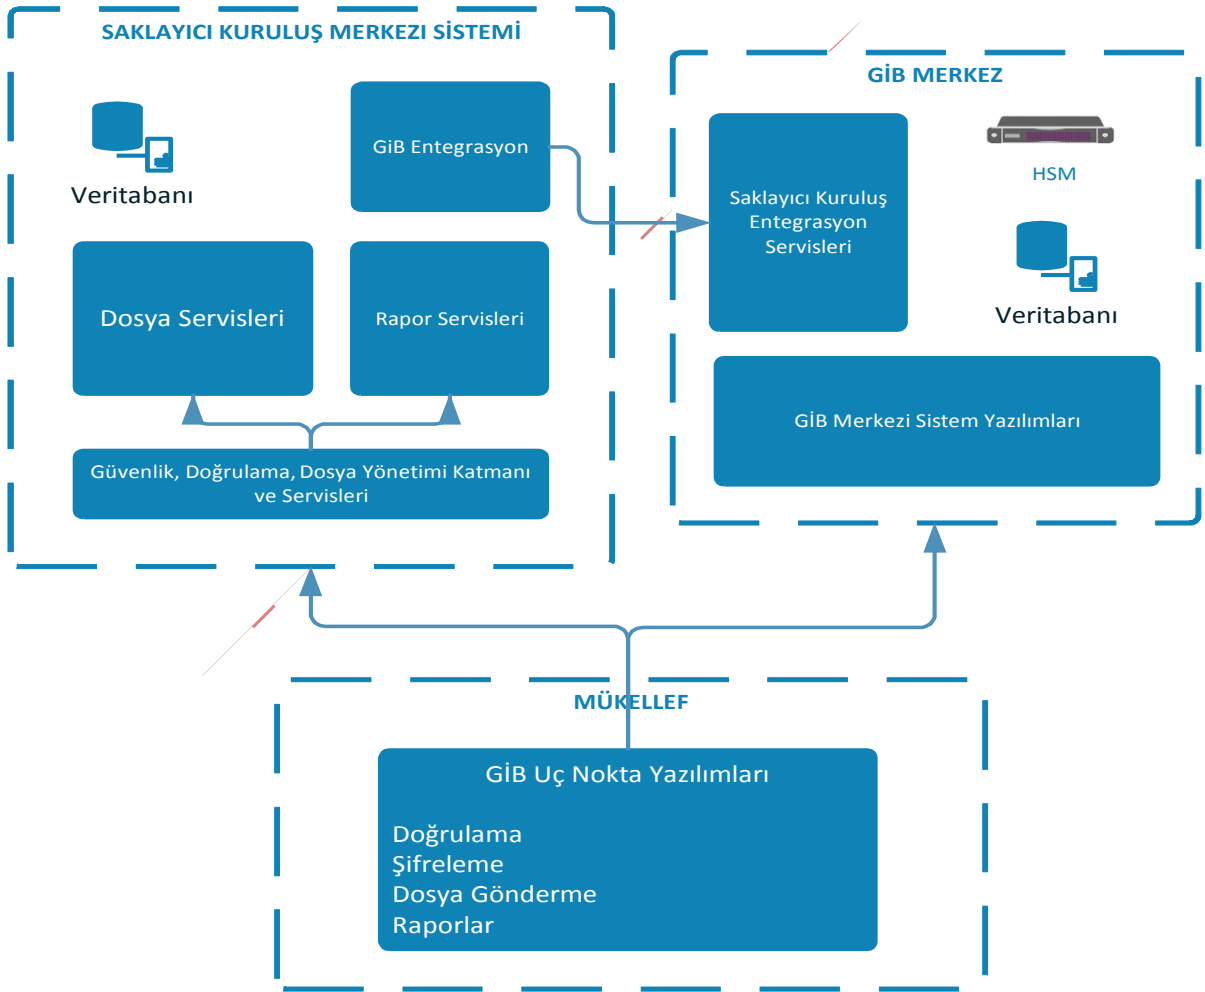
SAKLAYICI KURULUŞ MERKEZI SİSTEMİ

Veritabanı

GiB Entegrasyon

Dosya Servisleri

Rapor Servisleri

Güvenlik, Doğrulama, Dosya Yönetimi Katmanı ve Servisleri

GİB MERKEZ

Saklayıcı Kuruluş Entegrasyon Servisleri

HSM

Veritabanı

GİB Merkezi Sistem Yazılımları

MÜKELLEF

GİB Uç Nokta Yazılımları

Doğrulama
Şifreleme
Dosya Gönderme
Raporlar